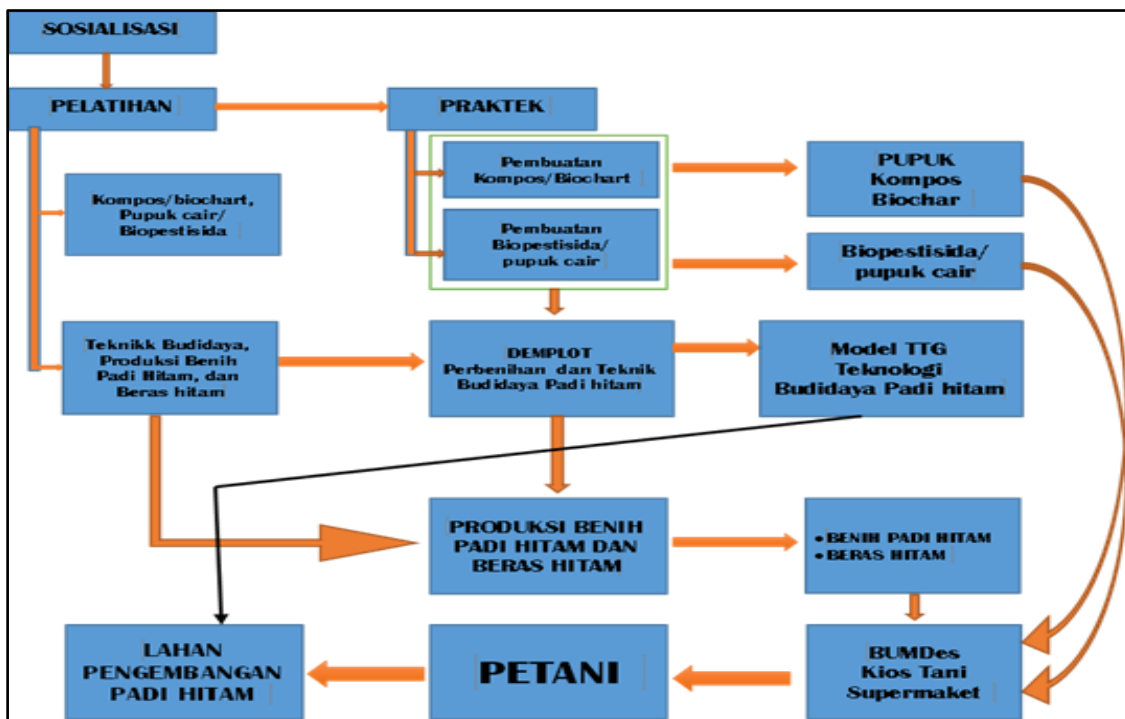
SOSIALISASI

PELATIHAN

PRAKTEK

Pembuatan Kompos/Biochart

Pembuatan Biopestisida/ pupuk cair

PUPUK Kompos Biochar

Biopestisida/ pupuk cair

Kompos/biochart, Pupuk cair/ Biopestisida

Teknikk Budidaya, Produksi Benih Padi Hitam, dan Beras hitam

DEMPLOT Perbenihan dan Teknik Budidaya Padi hitam

Model TTG Teknologi Budidaya Padi hitam

PRODUKSI BENIH PADI HITAM DAN BERAS HITAM

• BENIH PADI HITAM
• BERAS HITAM

LAHAN PENGEMBANGAN PADI HITAM

PETANI

BUMDes Kios Tani Supermaket